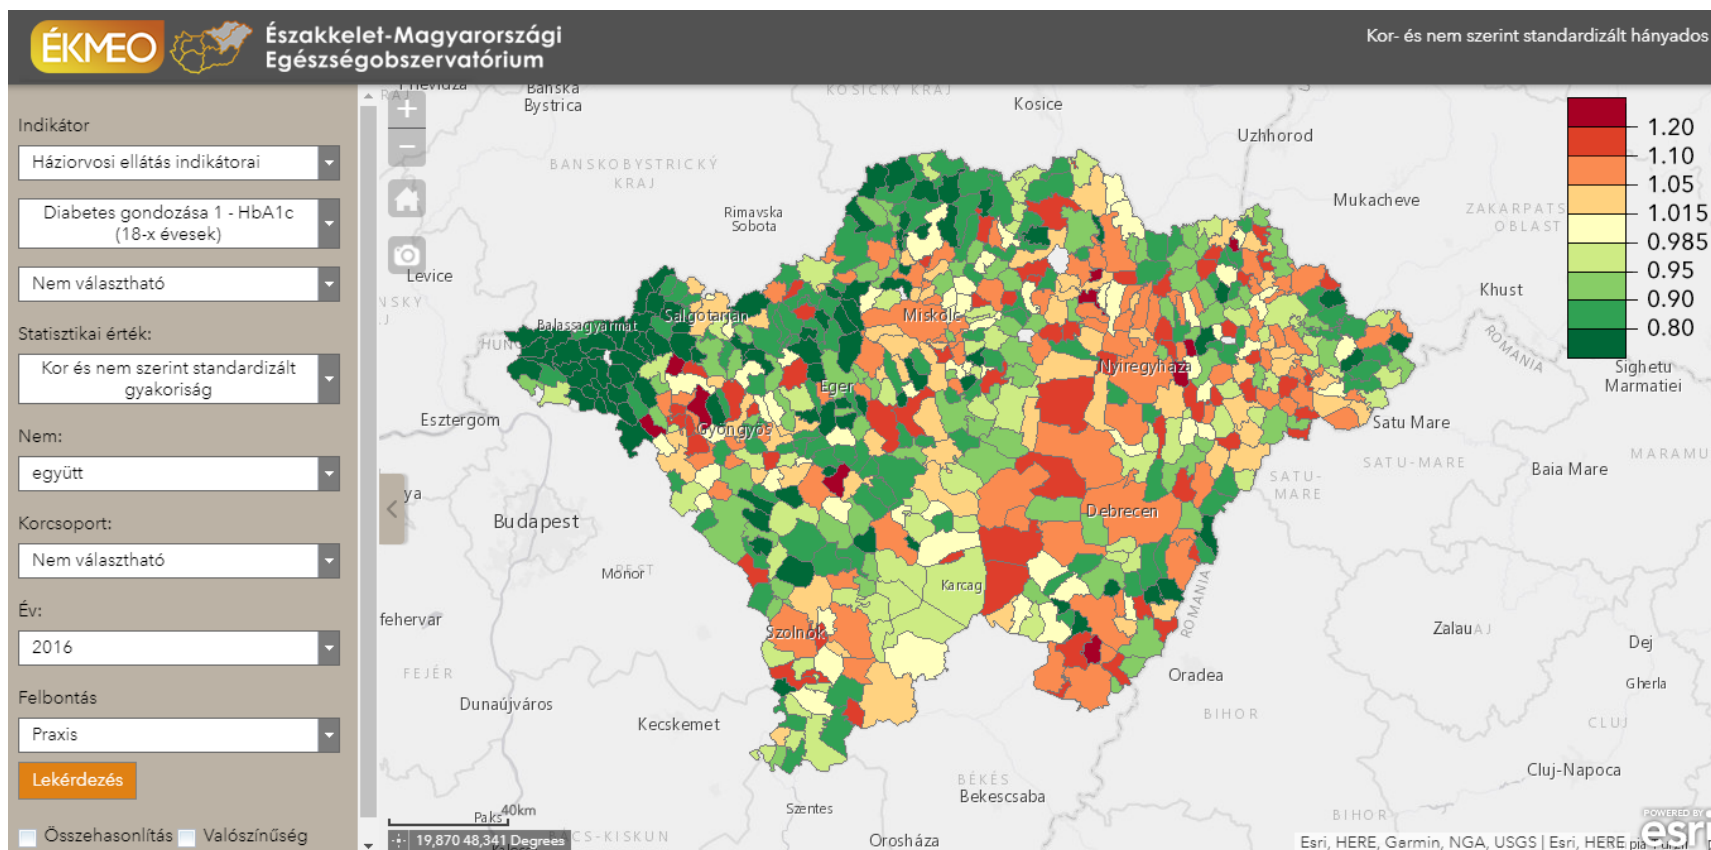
ÉKMEO Északkelet-Magyarországi Egészségobszervatórium

Kor- és nem szerint standardizált hányados

Indikátor
Háziorvosi ellátás indikátorai
Diabetes gondozása 1 - HbA1c (18-x évesek)
Nem választható
Statisztikai érték:
Kor és nem szerint standardizált gyakoriság
Nem:
együtt
Korcsoport:
Nem választható
Év:
2016
Felbontás
Praxis
Lekérdezés
Összehasonlítás Valószínűség

| | |
|---|---|
| | 1.20 |
| | 1.10 |
| | 1.05 |
| | 1.015 |
| | 0.985 |
| | 0.95 |
| | 0.90 |
| | 0.80 |

Banska Bystrica
Kosice
KOSICKY KRAJ
Uzhhorod
BANSKOBYSTRICKÝ KRAJ
Rimavska Sobota
Mukacheve
ZAKARPATS OBLAST
Khust
Levice
Salgotarjan
Balassagyarmat
Miskolc
Nyíregyháza
Eger
Gyöngyös
Esztergom
Satu Mare
SATU-MARE
Baia Mare
MARAMU
Sighetu Marmatiei
ROMANIA
Budapest
Debrecen
Monor
Karcag
Szolnok
fehervar
FEJÉR
Dunaújváros
Kecskemet
Oradea
BIHOR
Zalau
Dej
Gherla
CLUJ
Cluj-Napoca
BÉKÉS
Bekescsaba
Szentes
Orosháza
Paks
40km
19,870 48,341 Degrees
KISKUN
Esri, HERE, Garmin, NGA, USGS | Esri, HERE
esri